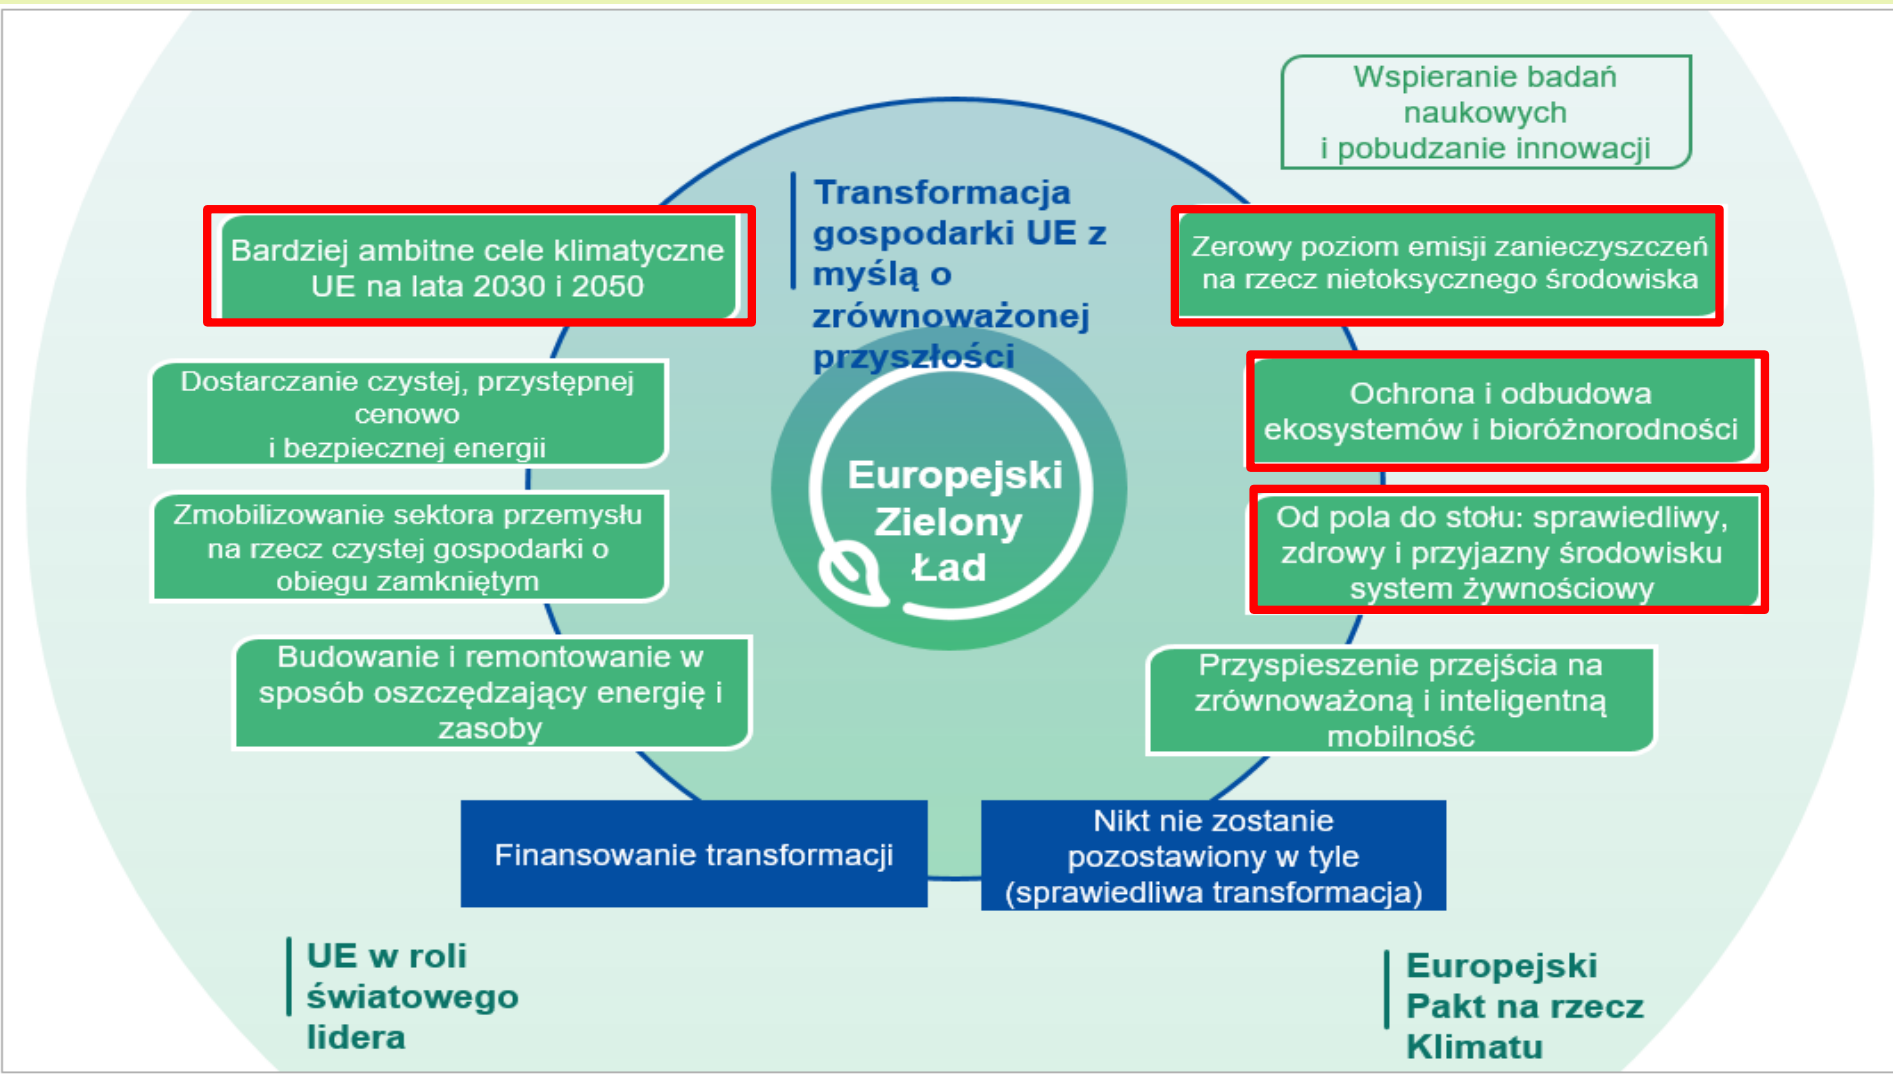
Transformacja gospodarki UE z myślą o zrównoważonej przyszłości

Wspieranie badań naukowych i pobudzanie innowacji

Bardziej ambitne cele klimatyczne UE na lata 2030 i 2050

Zerowy poziom emisji zanieczyszczeń na rzecz nietoksycznego środowiska

Dostarczanie czystej, przystępnej cenowo i bezpiecznej energii

Ochrona i odbudowa ekosystemów i bioróżnorodności

Europejski Zielony Ład

Zmobilizowanie sektora przemysłu na rzecz czystej gospodarki o obiegu zamkniętym

Od pola do stołu: sprawiedliwy, zdrowy i przyjazny środowisku system żywnościowy

Budowanie i remontowanie w sposób oszczędzający energię i zasoby

Przyspieszenie przejścia na zrównoważoną i inteligentną mobilność

Finansowanie transformacji

Nikt nie zostanie pozostawiony w tyle (sprawiedliwa transformacja)

UE w roli światowego lidera

Europejski Pakt na rzecz Klimatu